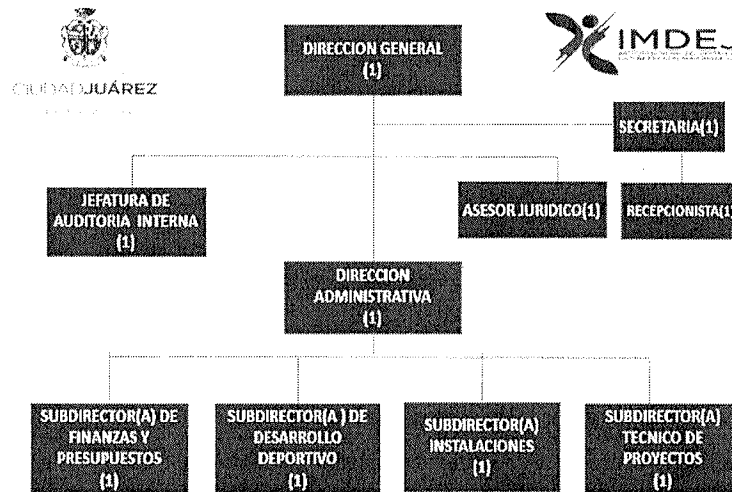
CIUDAD JUÁREZ

IMDEJ

DIRECCION GENERAL
(1)

SECRETARIA(1)

JEFATURA DE AUDITORIA INTERNA
(1)

ASESOR JURIDICO(1)

RECEPCIONISTA(1)

DIRECCION ADMINISTRATIVA
(1)

SUBDIRECTOR(A) DE FINANZAS Y PRESUPUESTOS
(1)

SUBDIRECTOR(A ) DE DESARROLLO DEPORTIVO
(1)

SUBDIRECTOR(A) INSTALACIONES
(1)

SUBDIRECTOR(A) TECNICO DE PROYECTOS
(1)